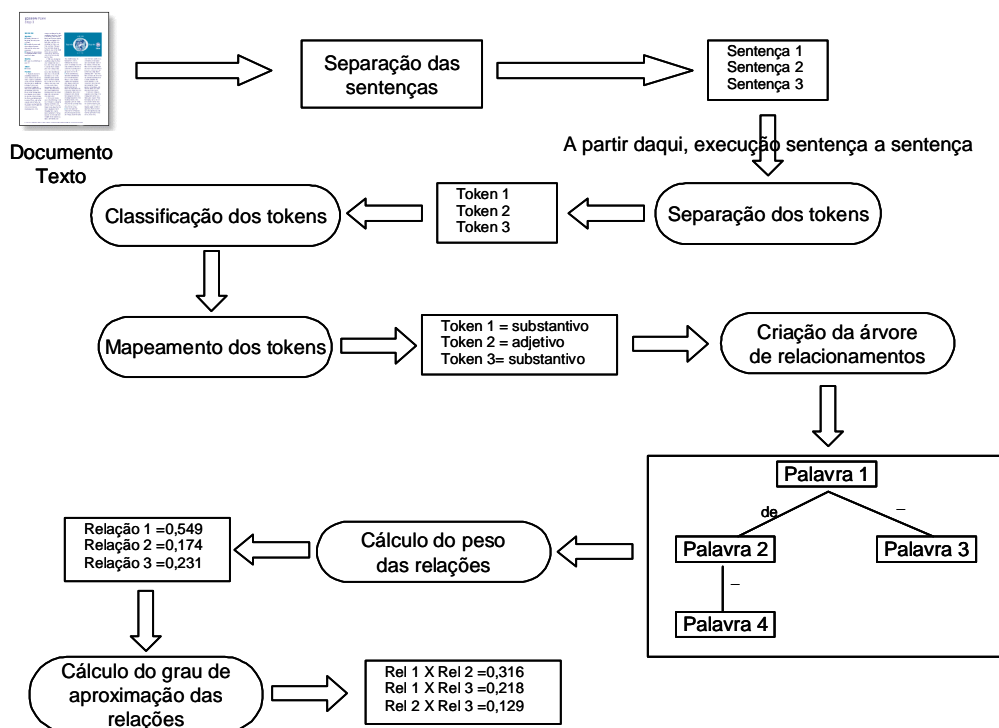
Documento Texto

Separação das sentenças

Sentença 1
Sentença 2
Sentença 3

A partir daqui, execução sentença a sentença

Separação dos tokens

Token 1
Token 2
Token 3

Classificação dos tokens

Mapeamento dos tokens

Token 1 = substantivo
Token 2 = adjetivo
Token 3= substantivo

Criação da árvore de relacionamentos

Palavra 1
de
_
Palavra 2
Palavra 3
_
Palavra 4

Cálculo do peso das relações

Relação 1 =0,549
Relação 2 =0,174
Relação 3 =0,231

Cálculo do grau de aproximação das relações

Rel 1 X Rel 2 =0,316
Rel 1 X Rel 3 =0,218
Rel 2 X Rel 3 =0,129